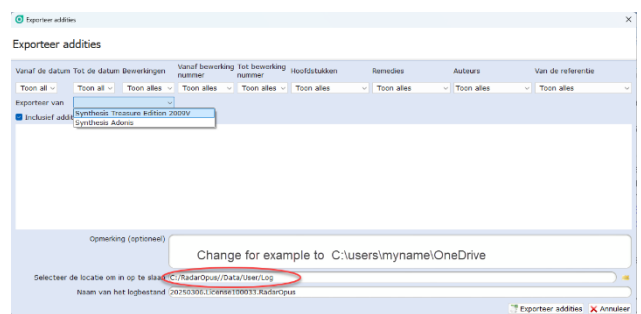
Exporteer addities

Exporteer addities

| Vanaf de datum | Tot de datum | Bewerkingen | Vanaf bewerking nummer | Tot bewerking nummer | Hoofdstukken | Remedies | Auteurs | Van de referentie |
|---|---|---|---|---|---|---|---|---|
| Toon all | Toon all | Toon alles | Toon alles | Toon alles | Toon alles | Toon alles | Toon alles | Toon alles |

Exporteer van

Synthesis Treasure Edition 2009V
Synthesis Adonis

Inclusief addi

Opmerking (optioneel)

Change for example to C:\users\myname\OneDrive

Selecteer de locatie om in op te slaan C:/RadarOpus//Data/User/Log

Naam van het logbestand 20250306.License100033.RadarOpus

Exporteer addities  Annuleer